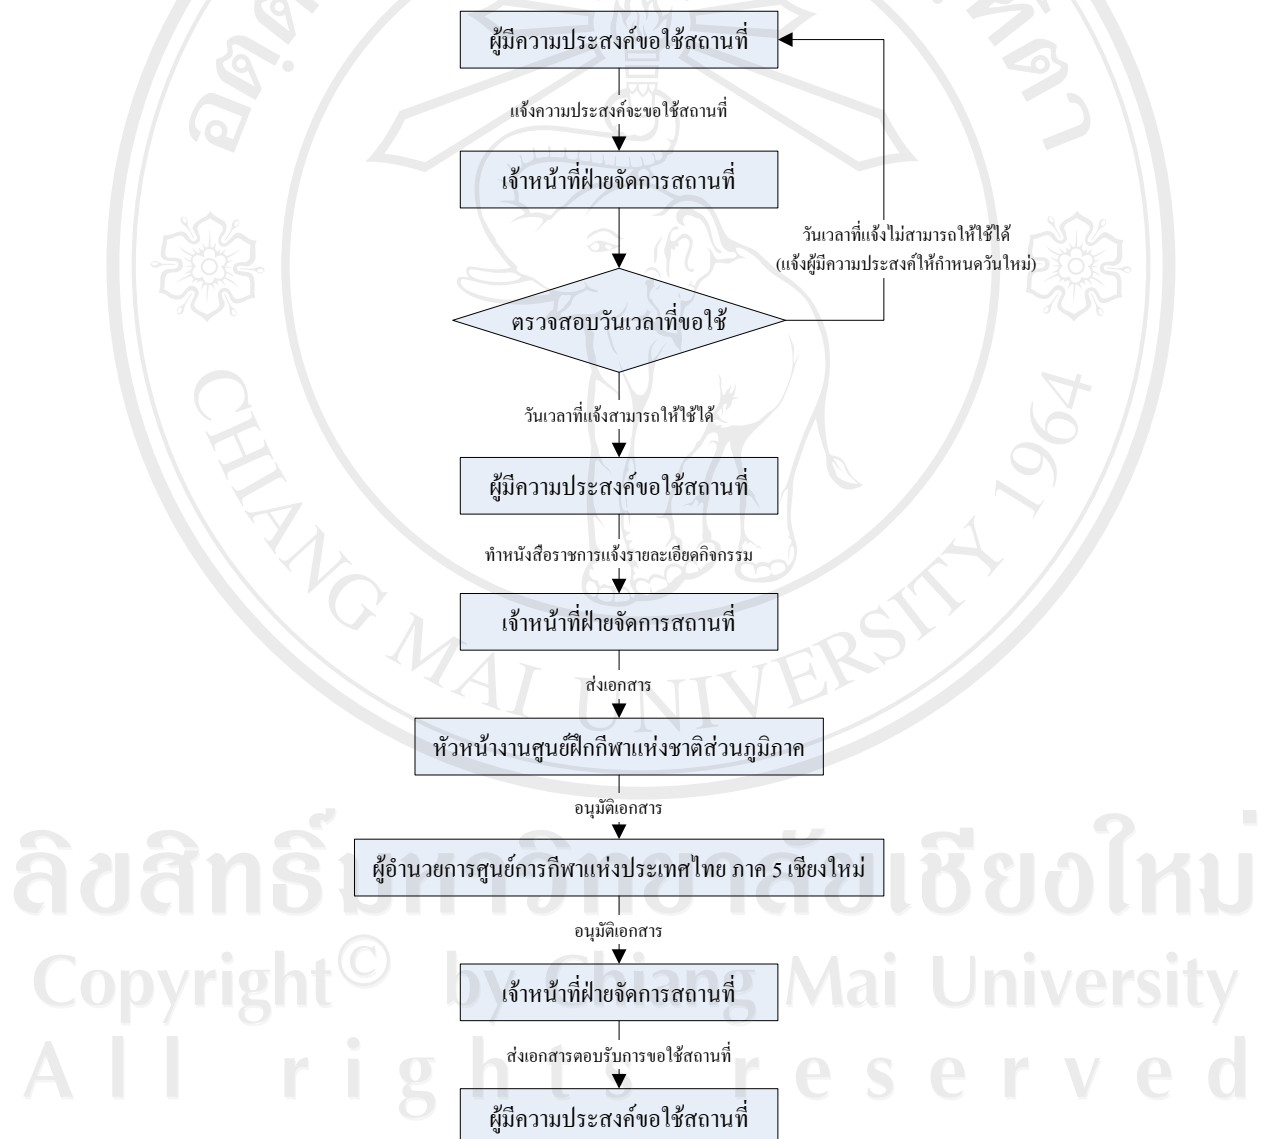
ผู้มีความประสงค์ขอใช้สถานที่

แจ้งความประสงค์จะขอใช้สถานที่

เจ้าหน้าที่ฝ่ายจัดการสถานที่

วันเวลาที่แจ้งไม่สามารถให้ใช้ได้
(แจ้งผู้มีความประสงค์ให้กำหนดวันใหม่)

ตรวจสอบวันเวลาที่ขอใช้

วันเวลาที่แจ้งสามารถให้ใช้ได้

ผู้มีความประสงค์ขอใช้สถานที่

ทำหนังสือราชการแจ้งรายละเอียดกิจกรรม

เจ้าหน้าที่ฝ่ายจัดการสถานที่

ส่งเอกสาร

หัวหน้างานศูนย์ฝึกกีฬาแห่งชาติส่วนภูมิภาค

อนุมัติเอกสาร

ผู้อำนวยการศูนย์การกีฬาแห่งประเทศไทย ภาค 5 เชียงใหม่

อนุมัติเอกสาร

เจ้าหน้าที่ฝ่ายจัดการสถานที่

ส่งเอกสารตอบรับการขอใช้สถานที่

ผู้มีความประสงค์ขอใช้สถานที่

CHIANG MAI UNIVERSITY 1964

ลิขสิทธิ์มหาวิทยาลัยเชียงใหม่
Copyright© by Chiang Mai University
All rights reserved